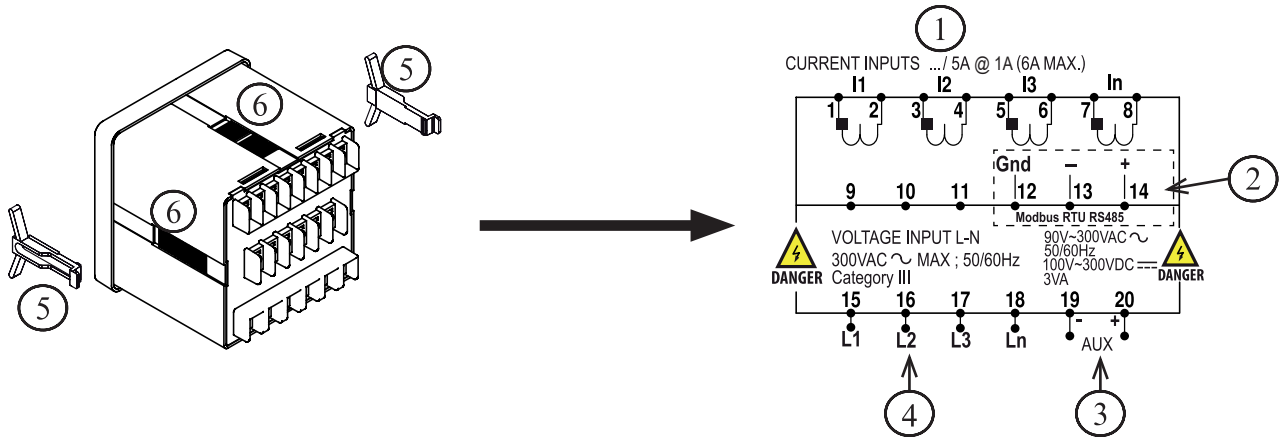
5

6

6

5

1

CURRENT INPUTS .../ 5A @ 1A (6A MAX.)

I1 I2 I3 In

1 2 3 4 5 6 7 8

Gnd – +

9 10 11 12 13 14

2

Modbus RTU RS485

DANGER

VOLTAGE INPUT L-N

300VAC ~ MAX ; 50/60Hz

Category III

90V~300VAC ~

50/60Hz

100V~300VDC ⎓

3VA

DANGER

15 16 17 18 19 20

- +

L1 L2 L3 Ln

AUX

4

3